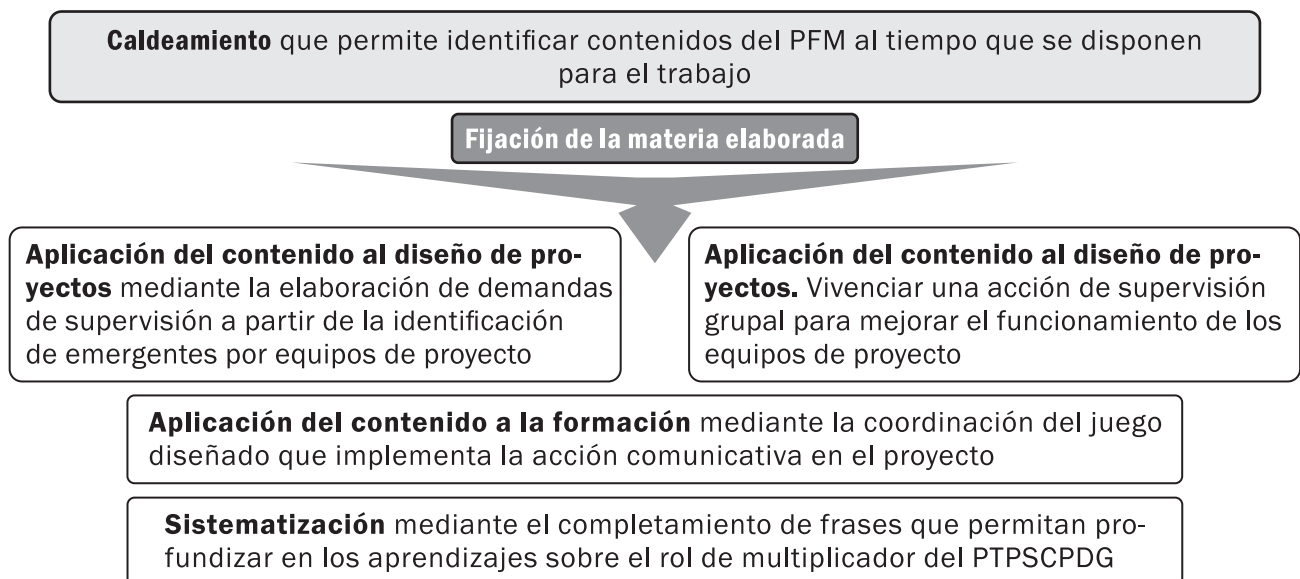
**Caldeamiento** que permite identificar contenidos del PFM al tiempo que se disponen para el trabajo

**Fijación de la materia elaborada**

**Aplicación del contenido al diseño de proyectos** mediante la elaboración de demandas de supervisión a partir de la identificación de emergentes por equipos de proyecto

**Aplicación del contenido al diseño de proyectos.** Vivenciar una acción de supervisión grupal para mejorar el funcionamiento de los equipos de proyecto

**Aplicación del contenido a la formación** mediante la coordinación del juego diseñado que implementa la acción comunicativa en el proyecto

**Sistematización** mediante el completamiento de frases que permitan profundizar en los aprendizajes sobre el rol de multiplicador del PTPSCPDG